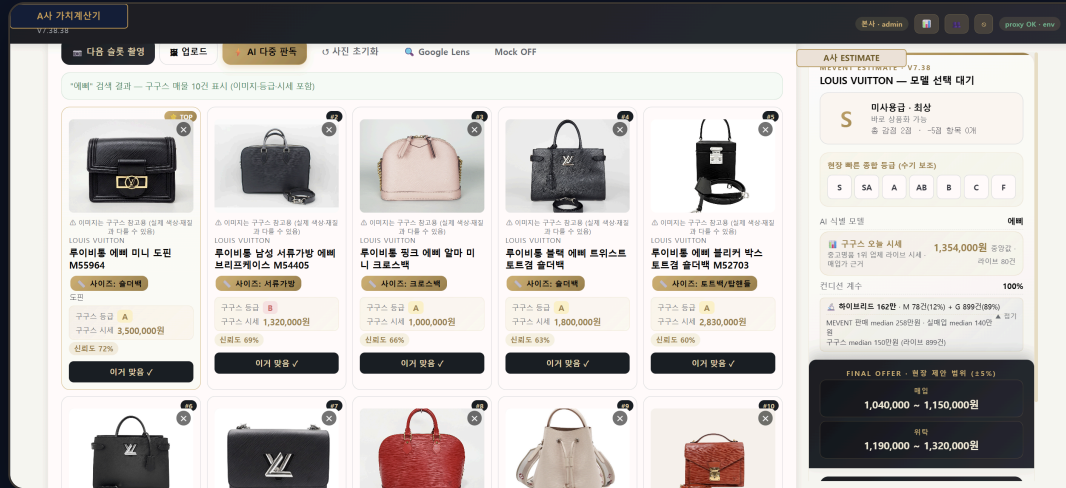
A사 가치계산기
V7.38.38

본사 · admin
proxy OK · env

다음 슬롯 촬영
업로드
AI 다중 판독
사진 초기화
Google Lens
Mock OFF

"에삐" 검색 결과 — 구구스 매물 10건 표시 (이미지·등급·시세 포함)

TOP
⚠ 이미지는 구구스 참고용 (실제 색상·재질과 다를 수 있음)
LOUIS VUITTON
루이비통 에삐 미니 도핀 M55964
사이즈: 숄더백
도핀
구구스 등급 A
구구스 시세 3,500,000원
신뢰도 72%
이거 맞음 ✓

#2
⚠ 이미지는 구구스 참고용 (실제 색상·재질과 다를 수 있음)
LOUIS VUITTON
루이비통 남성 서류가방 에삐 브리프케이스 M54405
사이즈: 서류가방
구구스 등급 B
구구스 시세 1,320,000원
신뢰도 69%
이거 맞음 ✓

#3
⚠ 이미지는 구구스 참고용 (실제 색상·재질과 다를 수 있음)
LOUIS VUITTON
루이비통 핑크 에삐 알마 미니 크로스백
사이즈: 크로스백
구구스 등급 A
구구스 시세 1,000,000원
신뢰도 66%
이거 맞음 ✓

#4
⚠ 이미지는 구구스 참고용 (실제 색상·재질과 다를 수 있음)
LOUIS VUITTON
루이비통 블랙 에삐 트위스트 토트겸 숄더백
사이즈: 숄더백
구구스 등급 A
구구스 시세 1,800,000원
신뢰도 63%
이거 맞음 ✓

#5
⚠ 이미지는 구구스 참고용 (실제 색상·재질과 다를 수 있음)
LOUIS VUITTON
루이비통 에삐 블리커 박스 토트겸 숄더백 M52703
사이즈: 토트백/탑핸들
구구스 등급 A
구구스 시세 2,830,000원
신뢰도 60%
이거 맞음 ✓

#6
#7
#8
#9
#10

A사 ESTIMATE
MEVENT ESTIMATE · V7.38
LOUIS VUITTON — 모델 선택 대기
S
미사용급 · 최상
바로 상품화 가능
총 감점 2점 · -5점 항목 0개
현장 빠른 종합 등급 (수기 보조)
S SA A AB B C F
AI 식별 모델 에삐
구구스 오늘 시세
중고명품 1위 업체 라이브 시세 · 매입가 근거
1,354,000원 중앙값
라이브 80건
컨디션 계수 100%
하이브리드 162만 · M 78건(12%) + G 899건(89%)
접기
MEVENT 판매 median 258만원 · 실매입 median 140만원
구구스 median 150만원 (라이브 899건)
FINAL OFFER · 현장 제안 범위 (±5%)
매입
1,040,000 ~ 1,150,000원
위탁
1,190,000 ~ 1,320,000원